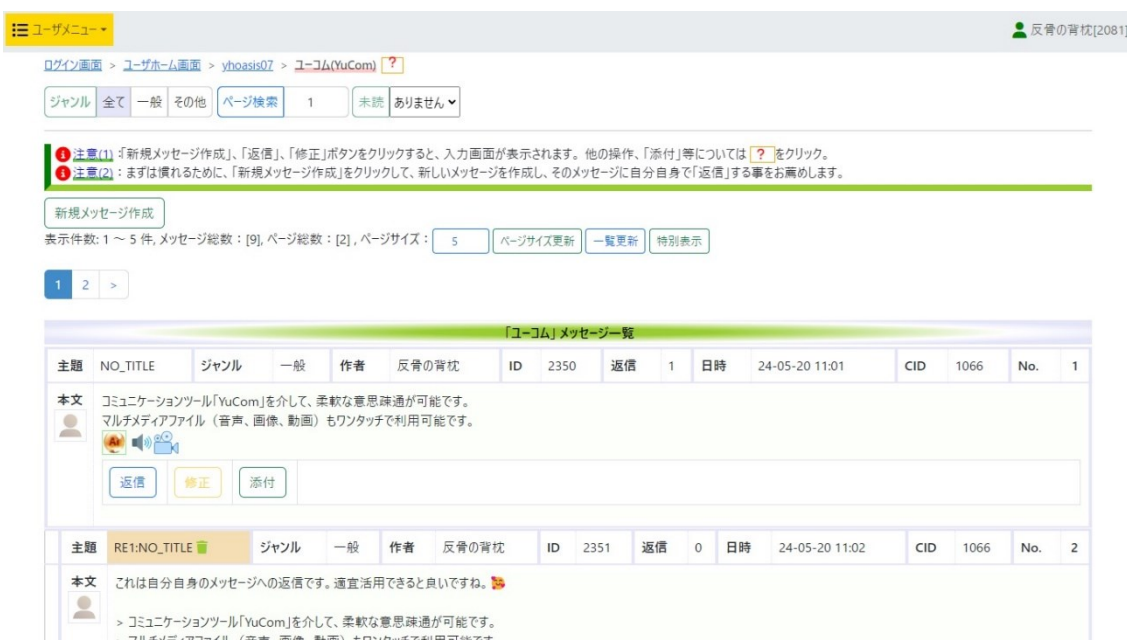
ユーザメニュー ▾

反骨の背枕[2081]

ログイン画面 > ユーザホーム画面 > yhoasis07 > ユーコム(YuCom) ?

ジャンル 全て 一般 その他 ページ検索 1 未読 ありません

注意(1)：「新規メッセージ作成」、「返信」、「修正」ボタンをクリックすると、入力画面が表示されます。他の操作、「添付」等については ? をクリック。
注意(2)：まずは慣れるために、「新規メッセージ作成」をクリックして、新しいメッセージを作成し、そのメッセージに自分自身で「返信」する事をお薦めします。

新規メッセージ作成

表示件数: 1 ～ 5 件, メッセージ総数：[9], ページ総数：[2]，ページサイズ： 5 ページサイズ更新 一覧更新 特別表示

1 2 >

「ユーコム」メッセージ一覧

| 主題 | NO_TITLE | ジャンル | 一般 | 作者 | 反骨の背枕 | ID | 2350 | 返信 | 1 | 日時 | 24-05-20 11:01 | CID | 1066 | No. | 1 |
|---|---|---|---|---|---|---|---|---|---|---|---|---|---|---|---|

本文 コミュニケーションツール「YuCom」を介して、柔軟な意思疎通が可能です。
マルチメディアファイル（音声、画像、動画）もワンタッチで利用可能です。

返信 修正 添付

| 主題 | RE1:NO_TITLE | ジャンル | 一般 | 作者 | 反骨の背枕 | ID | 2351 | 返信 | 0 | 日時 | 24-05-20 11:02 | CID | 1066 | No. | 2 |
|---|---|---|---|---|---|---|---|---|---|---|---|---|---|---|---|

本文 これは自分自身のメッセージへの返信です。適宜活用できると良いですね。

> コミュニケーションツール「YuCom」を介して、柔軟な意思疎通が可能です。
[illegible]